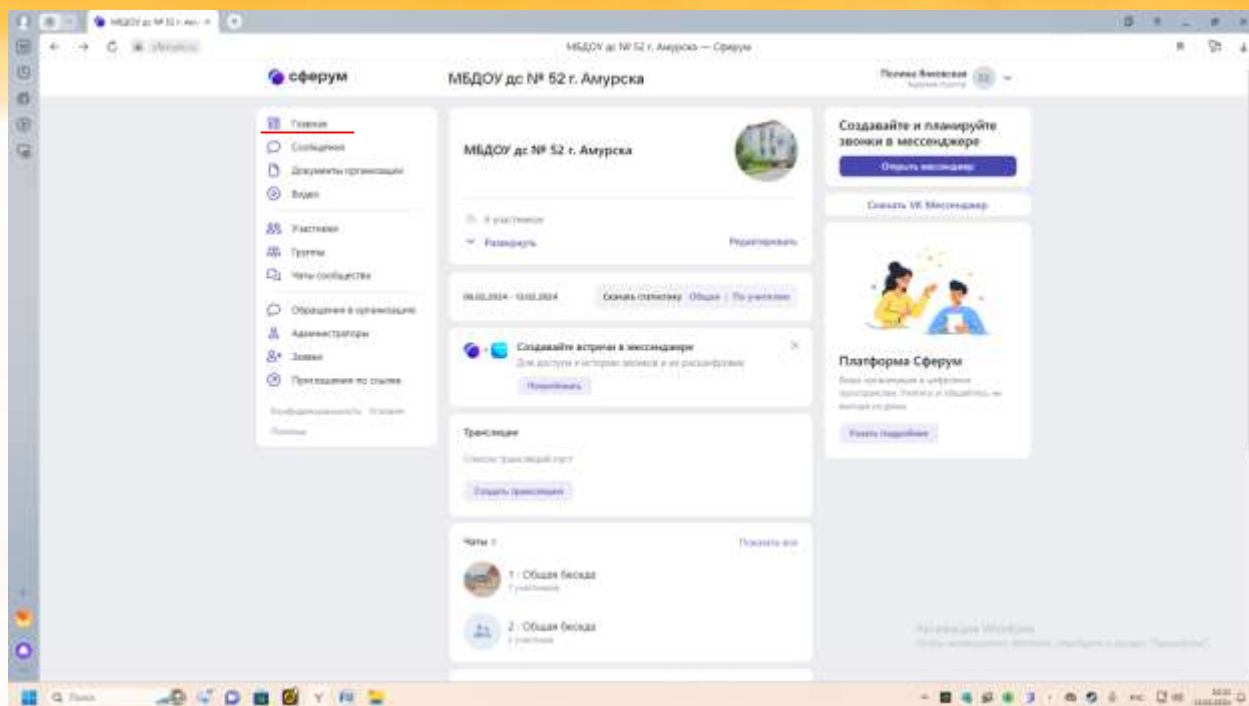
МБДОУ дс № 52 г. Амурска — Сферум

сферум

МБДОУ дс № 52 г. Амурска

Главная
Сообщения
Документы организации
Видео
Участники
Группы
Чаты сообщества
Обращения в организацию
Администраторы
Заявки
Приглашения по ссылке

МБДОУ дс № 52 г. Амурска

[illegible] участников
Развернуть
Редактировать

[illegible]
Скачать статистику Общая По участникам

Создавайте встречи в мессенджере
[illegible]
Попробовать

Трансляции
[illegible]
Создать трансляцию

Чаты
Показать все
1 - Общая беседа
2 - Общая беседа

Создавайте и планируйте звонки в мессенджере
Открыть мессенджер
Скачать VK Мессенджер

Платформа Сферум
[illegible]
Узнать подробнее

Активация Windows
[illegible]